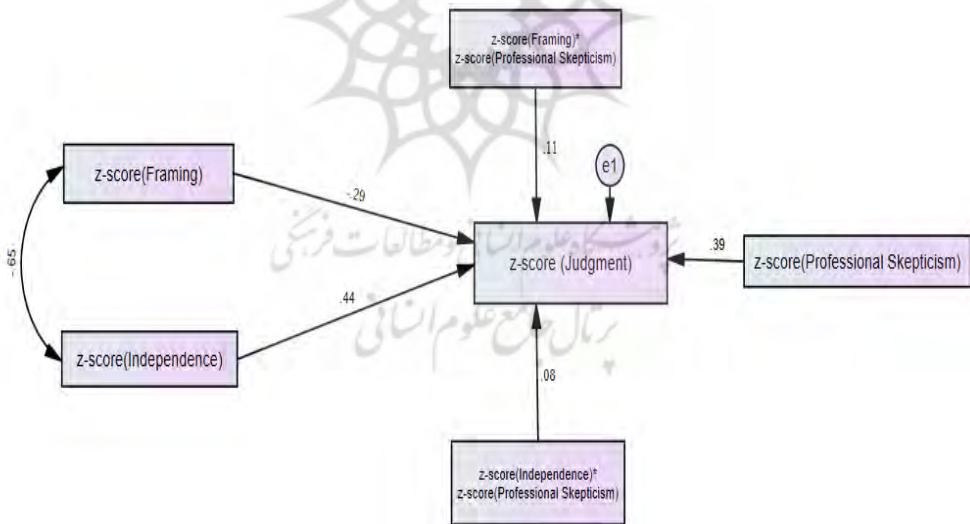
z-score(Framing)*
z-score(Professional Skepticism)

.11

e1

z-score(Framing)

-.29

-.65

.39

z-score (Judgment)

z-score(Professional Skepticism)

.44

z-score(Independence)

.08

z-score(Independence)*
z-score(Professional Skepticism)

پژوهشگاه علوم انسانی و مطالعات فرهنگی
پرتال جامع علوم انسانی